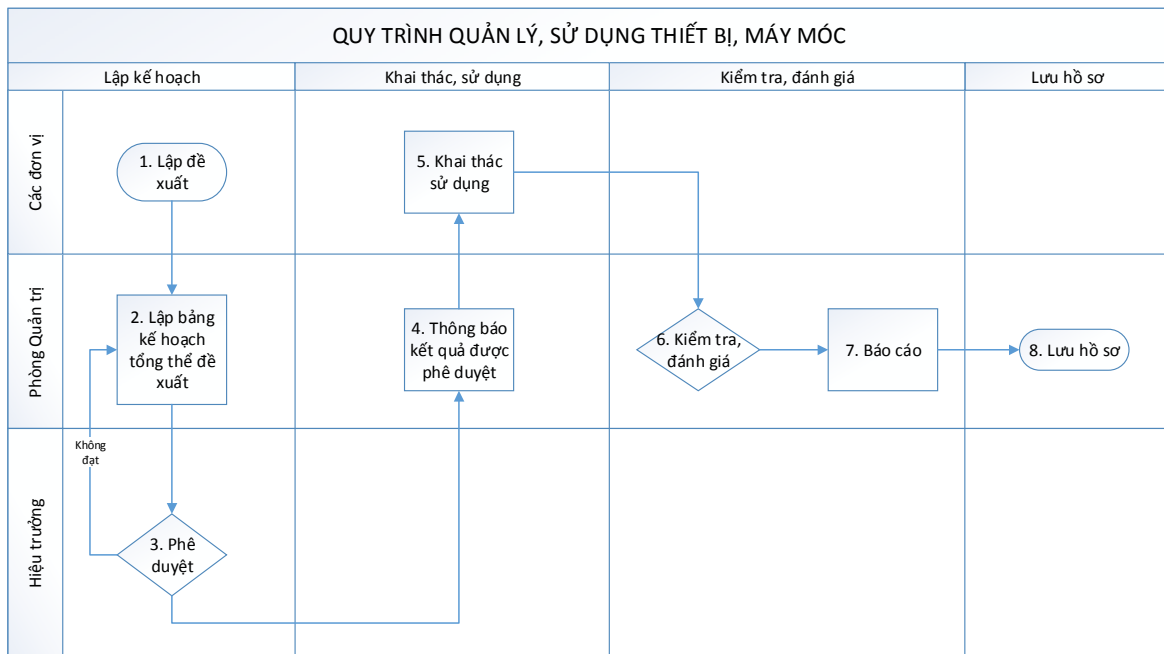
QUY TRÌNH QUẢN LÝ, SỬ DỤNG THIẾT BỊ, MÁY MÓC

Lập kế hoạch

Khai thác, sử dụng

Kiểm tra, đánh giá

Lưu hồ sơ

Các đơn vị

Phòng Quản trị

Hiệu trưởng

1. Lập đề xuất

2. Lập bảng kế hoạch tổng thể đề xuất

Không đạt

3. Phê duyệt

4. Thông báo kết quả được phê duyệt

5. Khai thác sử dụng

6. Kiểm tra, đánh giá

7. Báo cáo

8. Lưu hồ sơ